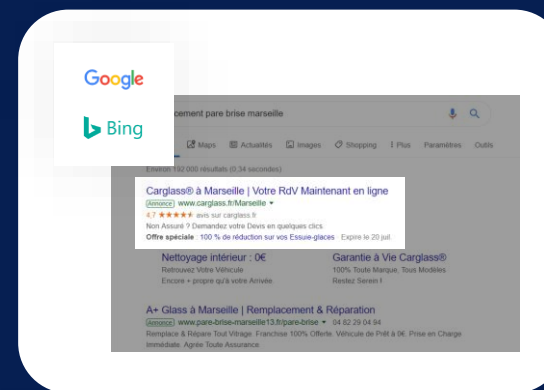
Google

Bing

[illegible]cement pare brise marseille

Maps Actualités Images Shopping Plus Paramètres Outils

Environ 192 000 résultats (0,34 secondes)

Carglass® à Marseille | Votre RdV Maintenant en ligne
Annonce www.carglass.fr/Marseille
4,7 ★★★★★ avis sur carglass.fr
Non Assuré ? Demandez votre Devis en quelques clics
Offre spéciale 100 % de réduction sur vos Essuie-glaces Expire le 20 juil.

Nettoyage intérieur : 0€
Retrouvez Votre Véhicule Encore + propre qu'à votre Arrivée

Garantie à Vie Carglass®
100% Toute Marque, Tous Modèles Restez Serein !

A+ Glass à Marseille | Remplacement & Réparation
Annonce www.pare-brise-marseille13.fr/pare-brise 04 82 29 04 94
Remplace & Répare Tout Vitrage. Franchise 100% Offerte. Véhicule de Prêt à 0€. Prise en Charge Immédiate. Agréé Toute Assurance